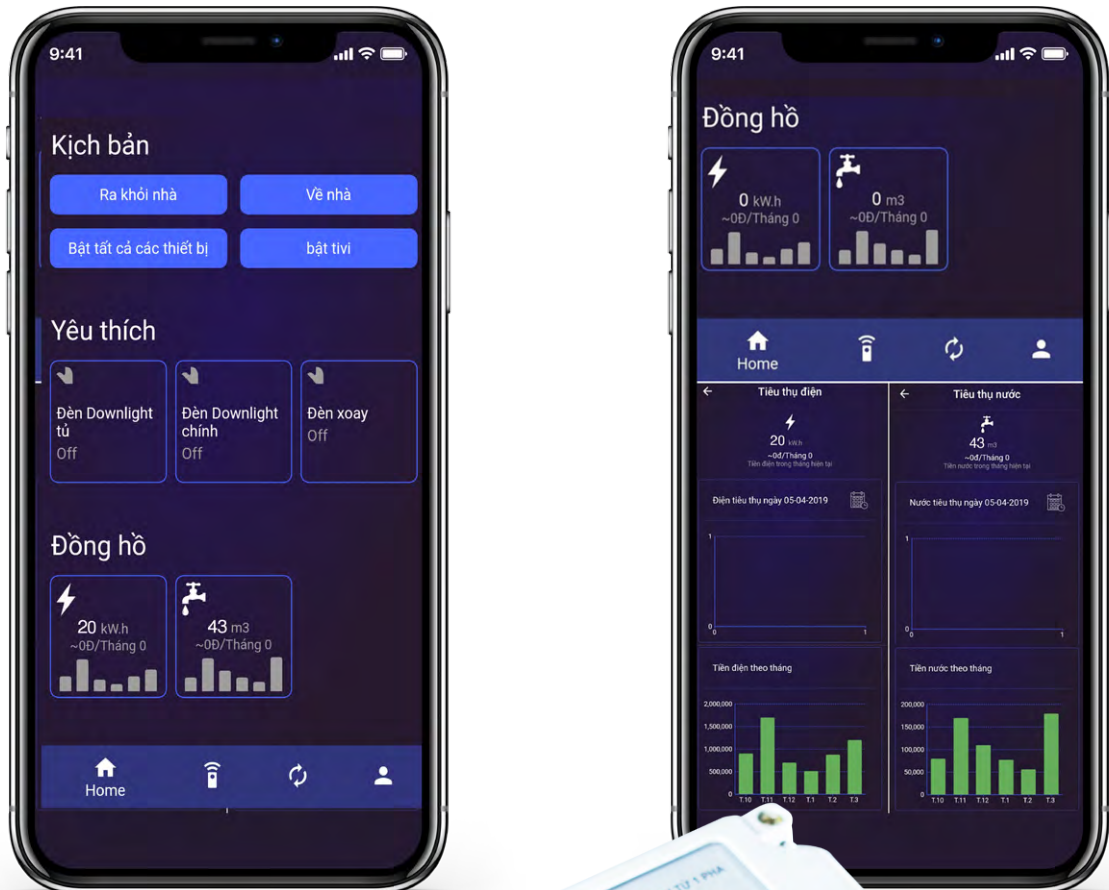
9:41

Kịch bản

Ra khỏi nhà

Về nhà

Bật tất cả các thiết bị

bật tivi

Yêu thích

Đèn Downlight tủ
Off

Đèn Downlight chính
Off

Đèn xoay
Off

Đồng hồ

20 kW.h
~0Đ/Tháng 0

43 m3
~0Đ/Tháng 0

Home

9:41

Đồng hồ

0 kW.h
~0Đ/Tháng 0

0 m3
~0Đ/Tháng 0

Home

Tiêu thụ điện

20 kW.h
~0đ/Tháng 0
Tiền điện trong tháng hiện tại

Điện tiêu thụ ngày 05-04-2019

1
0
1

Tiền điện theo tháng

2,000,000
1,500,000
1,000,000
500,000
T.10 T.11 T.12 T.1 T.2 T.3

Tiêu thụ nước

43 m3
~0đ/Tháng 0
Tiền nước trong tháng hiện tại

Nước tiêu thụ ngày 05-04-2019

1
0
1

Tiền nước theo tháng

200,000
150,000
100,000
50,000
T.10 T.11 T.12 T.1 T.2 T.3

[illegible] TỬ 1 PHA